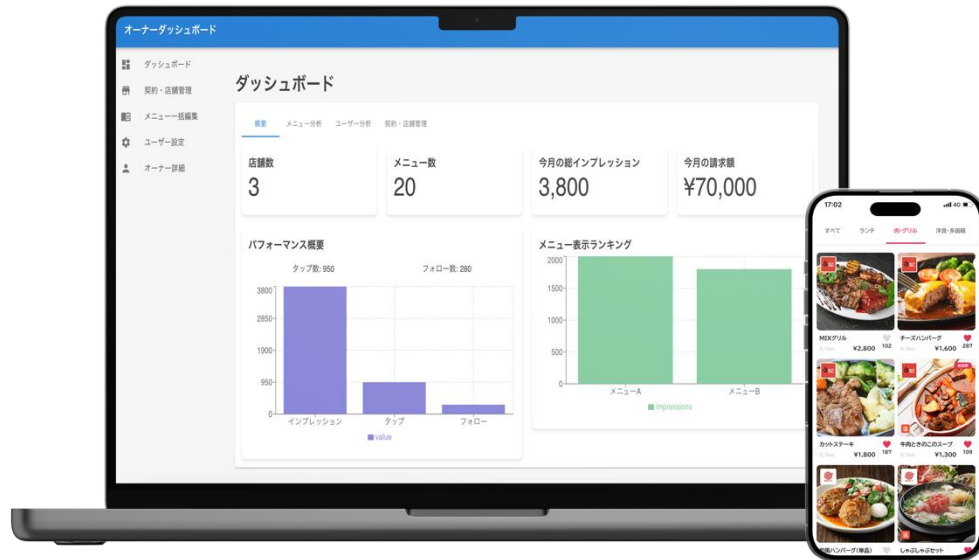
オーナーダッシュボード

ダッシュボード
契約・店舗管理
メニュー一括編集
ユーザー設定
オーナー詳細

ダッシュボード

概要 メニュー分析 ユーザー分析 契約・店舗管理

店舗数
3

メニュー数
20

今月の総インプレッション
3,800

今月の請求額
¥70,000

パフォーマンス概要

タップ数: 950 フォロー数: 280

3800
2850
1900
950
0

インプレッション タップ フォロー
value

メニュー表示ランキング

2000
1500
1000
500
0

メニューA メニューB
impressions

17:02
4G

すべて ランチ 肉・グリル 洋食・多国籍

MIXグリル
¥2,800 102

チーズハンバーグ
¥1,600 287

カットステーキ
¥1,800 187

牛肉ときのこのスープ
109

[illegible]ハンバーグ(単品)

しゃぶしゃぶセット